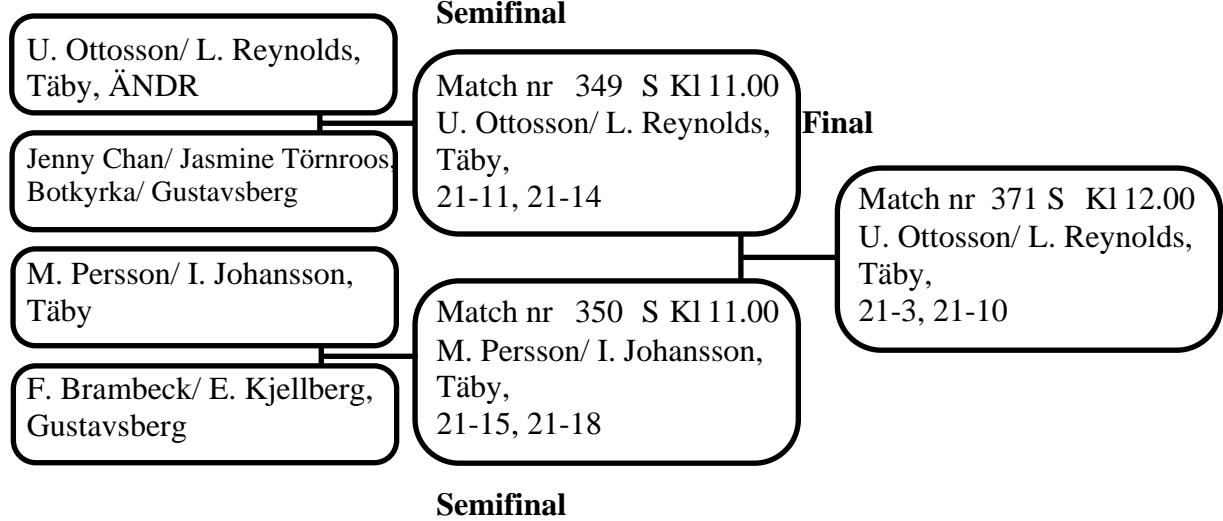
Semifinal

U. Ottosson/ L. Reynolds, Täby, ÄNDR

Jenny Chan/ Jasmine Törnroos, Botkyrka/ Gustavsberg

Match nr 349 S Kl 11.00
U. Ottosson/ L. Reynolds, Täby,
21-11, 21-14

Final

Match nr 371 S Kl 12.00
U. Ottosson/ L. Reynolds, Täby,
21-3, 21-10

M. Persson/ I. Johansson, Täby

F. Brambeck/ E. Kjellberg, Gustavsberg

Match nr 350 S Kl 11.00
M. Persson/ I. Johansson, Täby,
21-15, 21-18

Semifinal